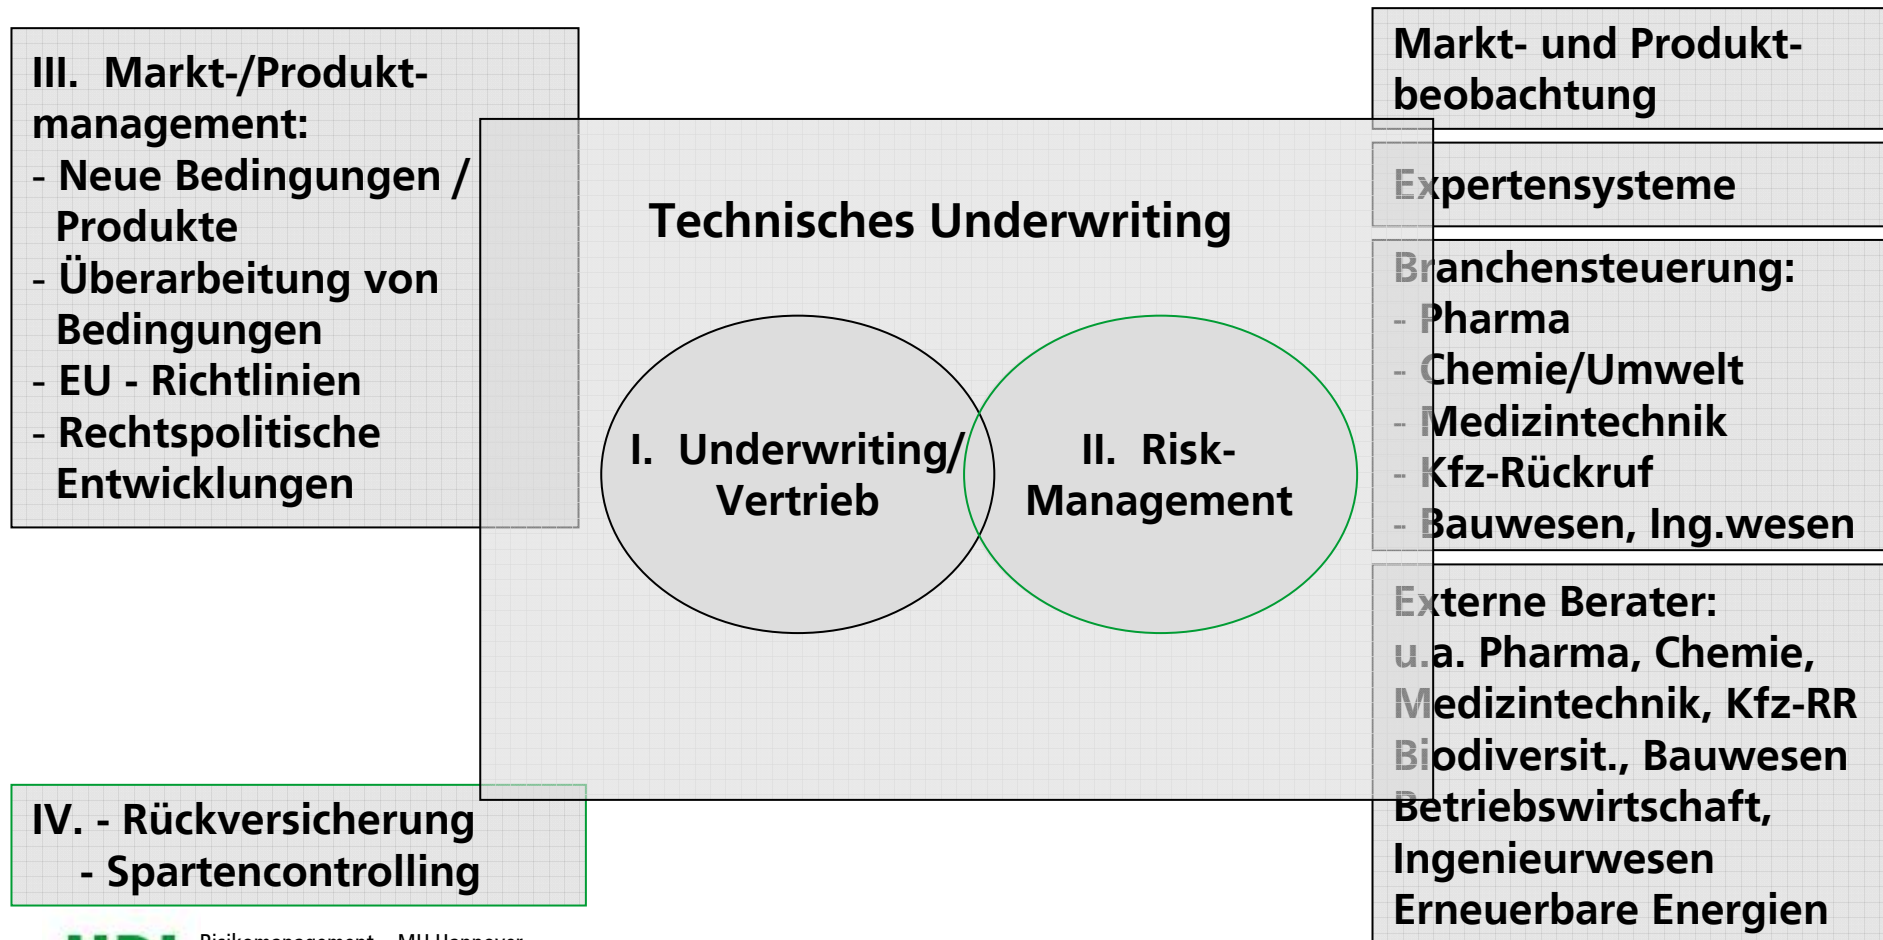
III. Markt-/Produktmanagement:
- Neue Bedingungen / Produkte
- Überarbeitung von Bedingungen
- EU - Richtlinien
- Rechtspolitische Entwicklungen

Technisches Underwriting

I. Underwriting/ Vertrieb

II. Risk-Management

IV. - Rückversicherung
- Spartencontrolling

Markt- und Produktbeobachtung

Expertensysteme

Branchensteuerung:
- Pharma
- Chemie/Umwelt
- Medizintechnik
- Kfz-Rückruf
- Bauwesen, Ing.wesen

Externe Berater:
u.a. Pharma, Chemie, Medizintechnik, Kfz-RR
Biodiversit., Bauwesen
Betriebswirtschaft,
Ingenieurwesen
Erneuerbare Energien

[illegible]